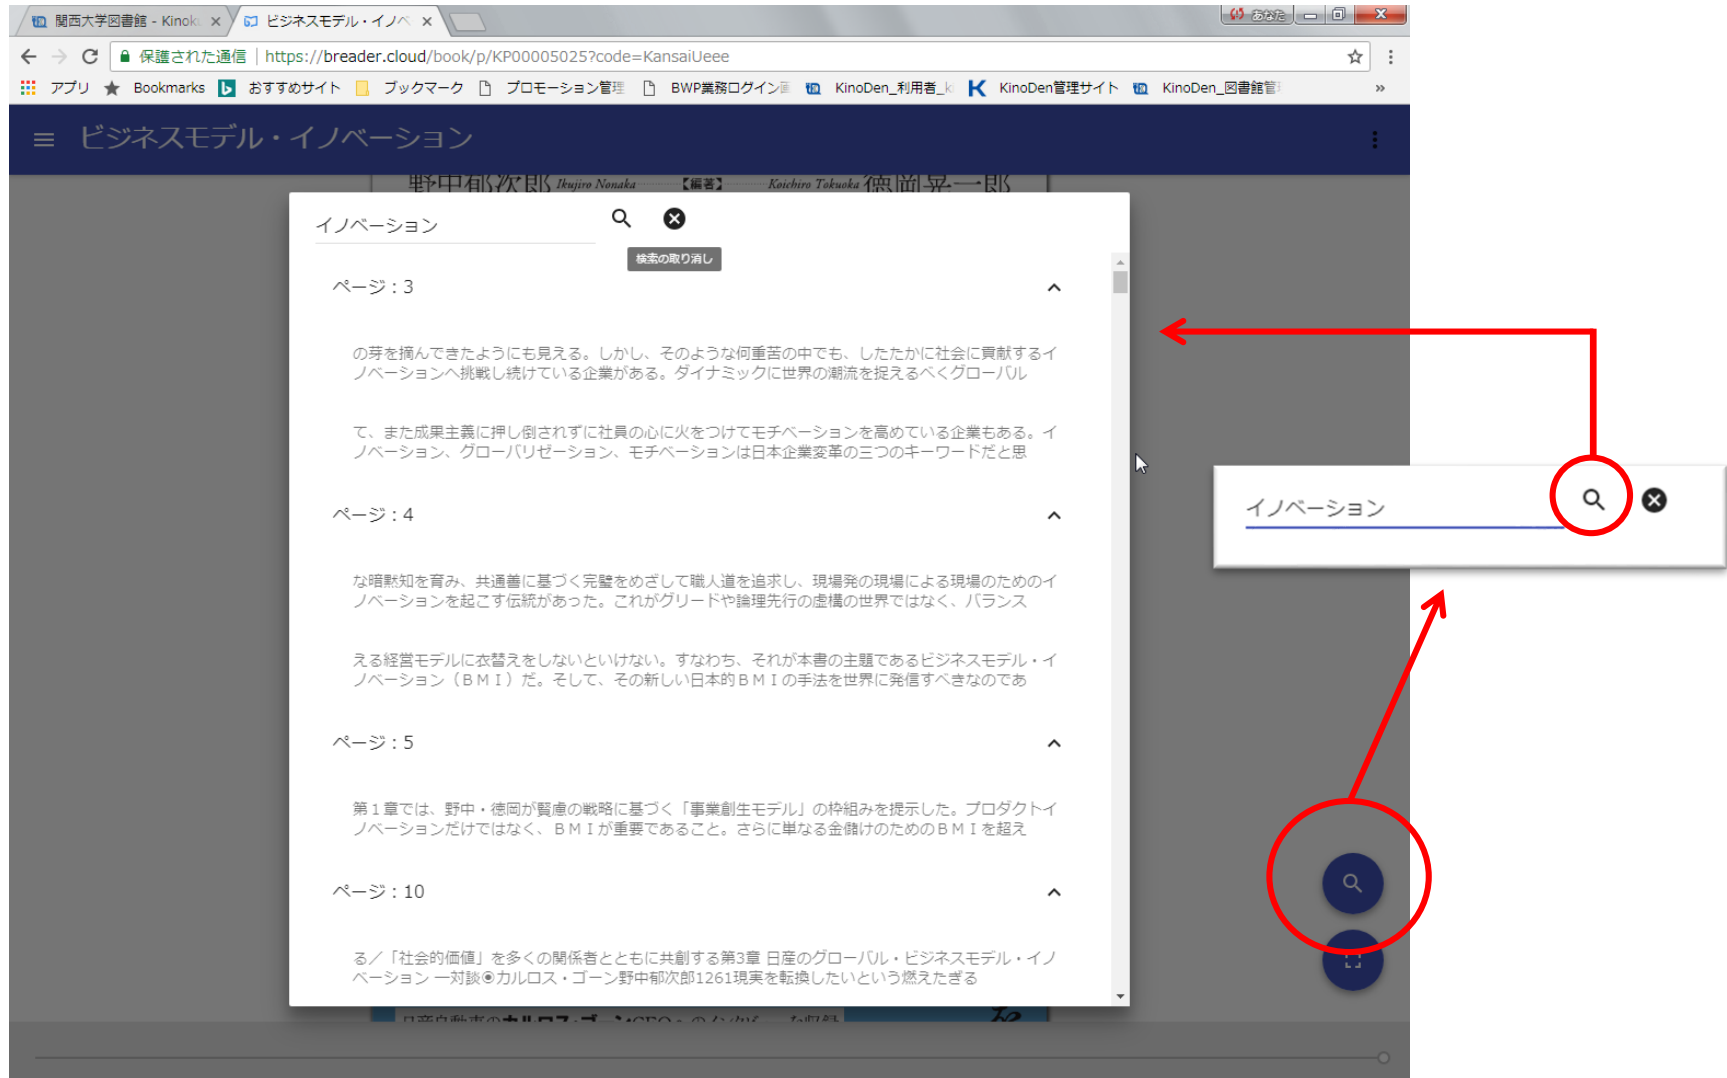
関西大学図書館 - Kinok ×
ビジネスモデル・イノベ ×
あなた
保護された通信 | https://breader.cloud/book/p/KP00005025?code=KansaiUeee
アプリ Bookmarks おすすめサイト ブックマーク プロモーション管理 BWP業務ログイン KinoDen_利用者 KinoDen管理サイト KinoDen_図書館管 »

ビジネスモデル・イノベーション

野中郁次郎 Ikujiro Nonaka 【編著】 Koichiro Tokuoka 徳岡晃一郎

イノベーション
検索の取り消し

ページ：3

の芽を摘んできたようにも見える。しかし、そのような何重苦の中でも、したたかに社会に貢献するイノベーションへ挑戦し続けている企業がある。ダイナミックに世界の潮流を捉えるべくグローバル

て、また成果主義に押し倒されずに社員の心に火をつけてモチベーションを高めている企業もある。イノベーション、グローバリゼーション、モチベーションは日本企業変革の三つのキーワードだと思

ページ：4

な暗黙知を育み、共通善に基づく完璧をめざして職人道を追求し、現場発の現場による現場のためのイノベーションを起こす伝統があった。これがグリードや論理先行の虚構の世界ではなく、バランス

える経営モデルに衣替えをしないといけない。すなわち、それが本書の主題であるビジネスモデル・イノベーション（ＢＭＩ）だ。そして、その新しい日本的ＢＭＩの手法を世界に発信すべきなのであ

ページ：5

第１章では、野中・徳岡が賢慮の戦略に基づく「事業創生モデル」の枠組みを提示した。プロダクトイノベーションだけではなく、ＢＭＩが重要であること。さらに単なる金儲けのためのＢＭＩを超え

ページ：10

る／「社会的価値」を多くの関係者とともに共創する第3章 日産のグローバル・ビジネスモデル・イノベーション 一対談◉カルロス・ゴーン野中郁次郎1261現実を転換したいという燃えたぎる

日産自動車のカルロス・ゴーンCEO・のなかに なる収録

イノベーション